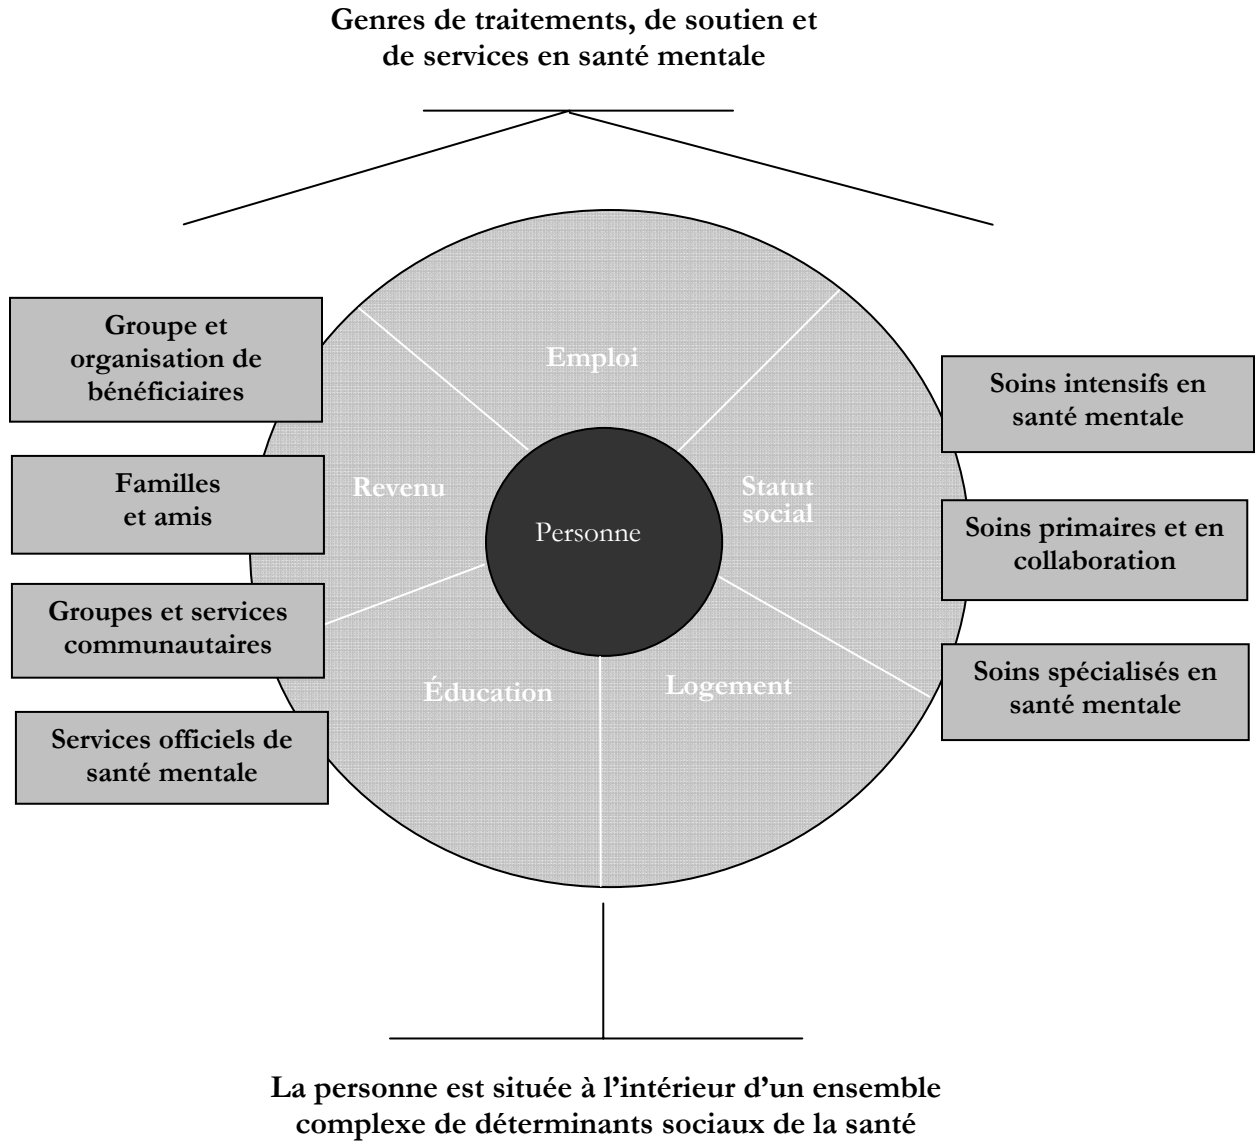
Genres de traitements, de soutien et de services en santé mentale

Groupe et organisation de bénéficiaires

Familles et amis

Groupes et services communautaires

Services officiels de santé mentale

Emploi

Revenu

Statut social

Personne

Éducation

Logement

Soins intensifs en santé mentale

Soins primaires et en collaboration

Soins spécialisés en santé mentale

La personne est située à l'intérieur d'un ensemble complexe de déterminants sociaux de la santé